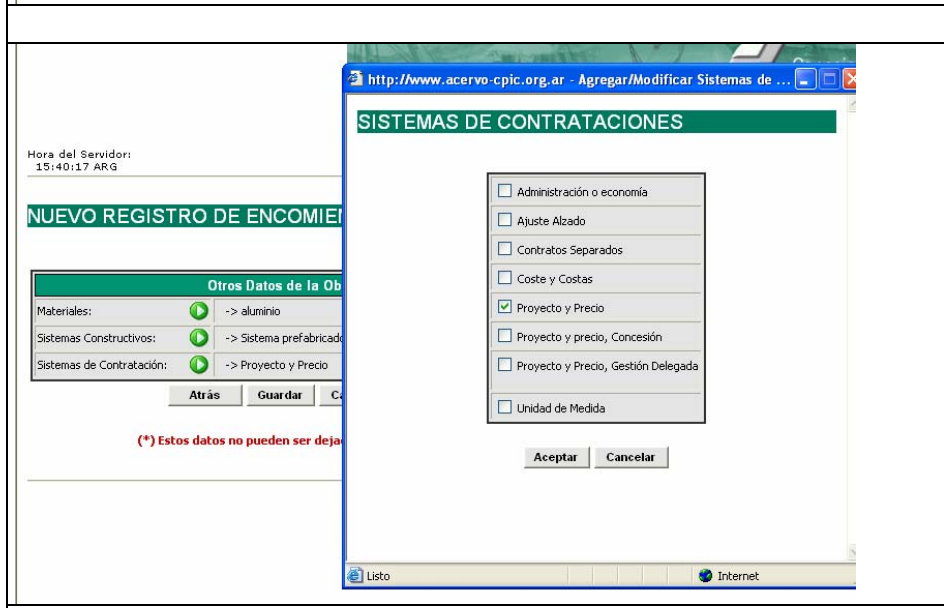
Hora del Servidor:
15:40:17 ARG

NUEVO REGISTRO DE ENCOMIEN

| Otros Datos de la Ob | |
|---|---|
| Materiales: | -> aluminio |
| Sistemas Constructivos: | -> Sistema prefabricado |
| Sistemas de Contratación: | -> Proyecto y Precio |

Atrás Guardar C

(*) Estos datos no pueden ser deja

http://www.acervo-cpic.org.ar - Agregar/Modificar Sistemas de ...

SISTEMAS DE CONTRATACIONES

Administración o economía
Ajuste Alzado
Contratos Separados
Coste y Costas
Proyecto y Precio
Proyecto y precio, Concesión
Proyecto y Precio, Gestión Delegada
Unidad de Medida

Aceptar Cancelar

Listo
Internet